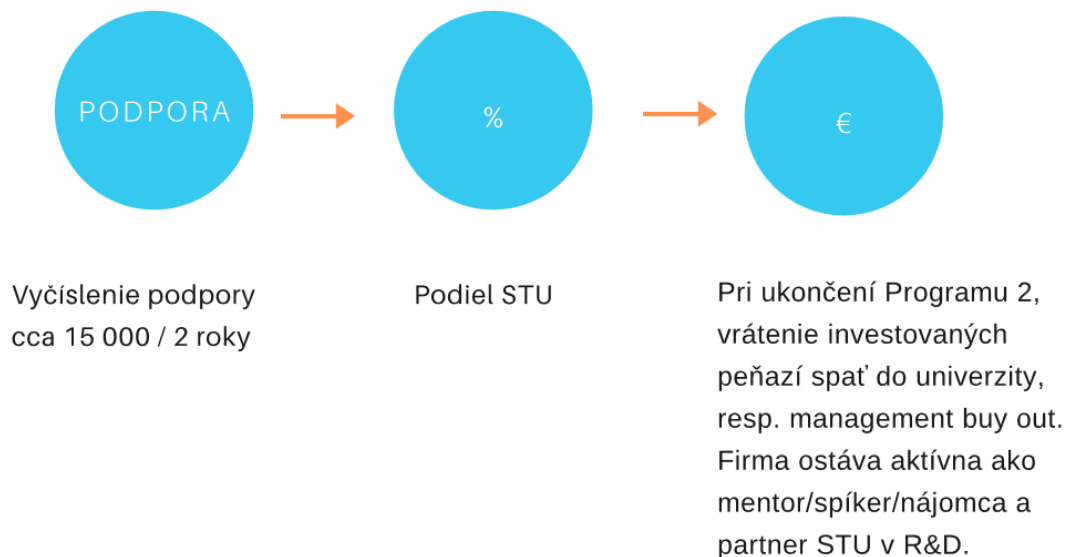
PODPORA

%

€

Vyčíslenie podpory cca 15 000 / 2 roky

Podiel STU

Pri ukončení Programu 2, vrátenie investovaných peňazí spať do univerzity, resp. management buy out. Firma ostáva aktívna ako mentor/spíker/nájomca a partner STU v R&D.